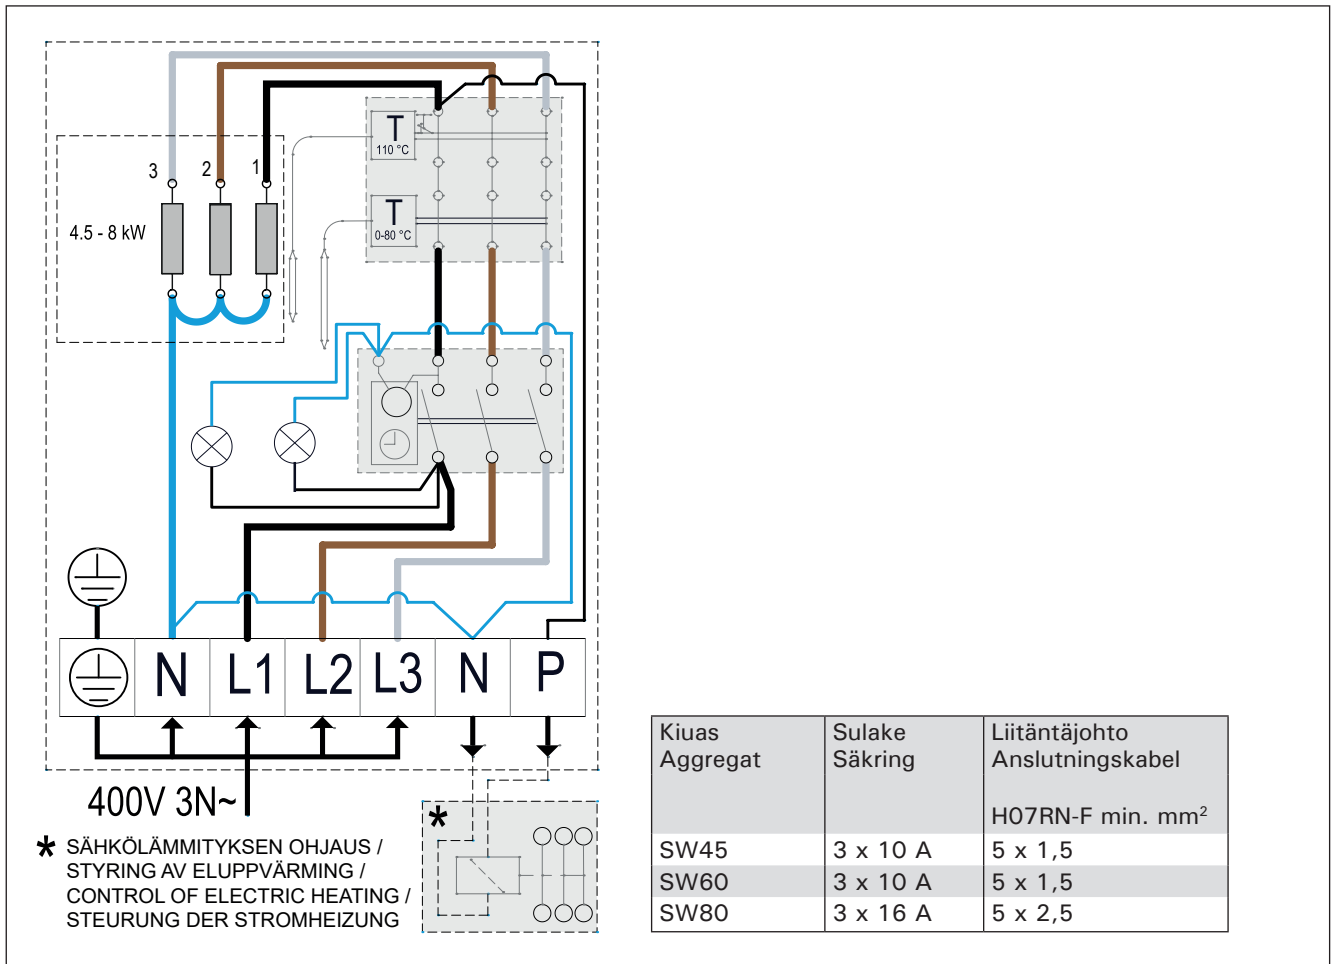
3
2
1
4.5 - 8 kW
T
110 °C
T
0-80 °C
N L1 L2 L3 N P
400V 3N~
*
* SÄHKÖLÄMMITYKSEN OHJAUS / STYRING AV ELUPPVÄRMING / CONTROL OF ELECTRIC HEATING / STEUERUNG DER STROMHEIZUNG

| Kiuas Aggregat | Sulake Säkring | Liitäntäjohto Anslutningskabel H07RN-F min. mm$^2$ |
|---|---|---|
| SW45 | 3 x 10 A | 5 x 1,5 |
| SW60 | 3 x 10 A | 5 x 1,5 |
| SW80 | 3 x 16 A | 5 x 2,5 |